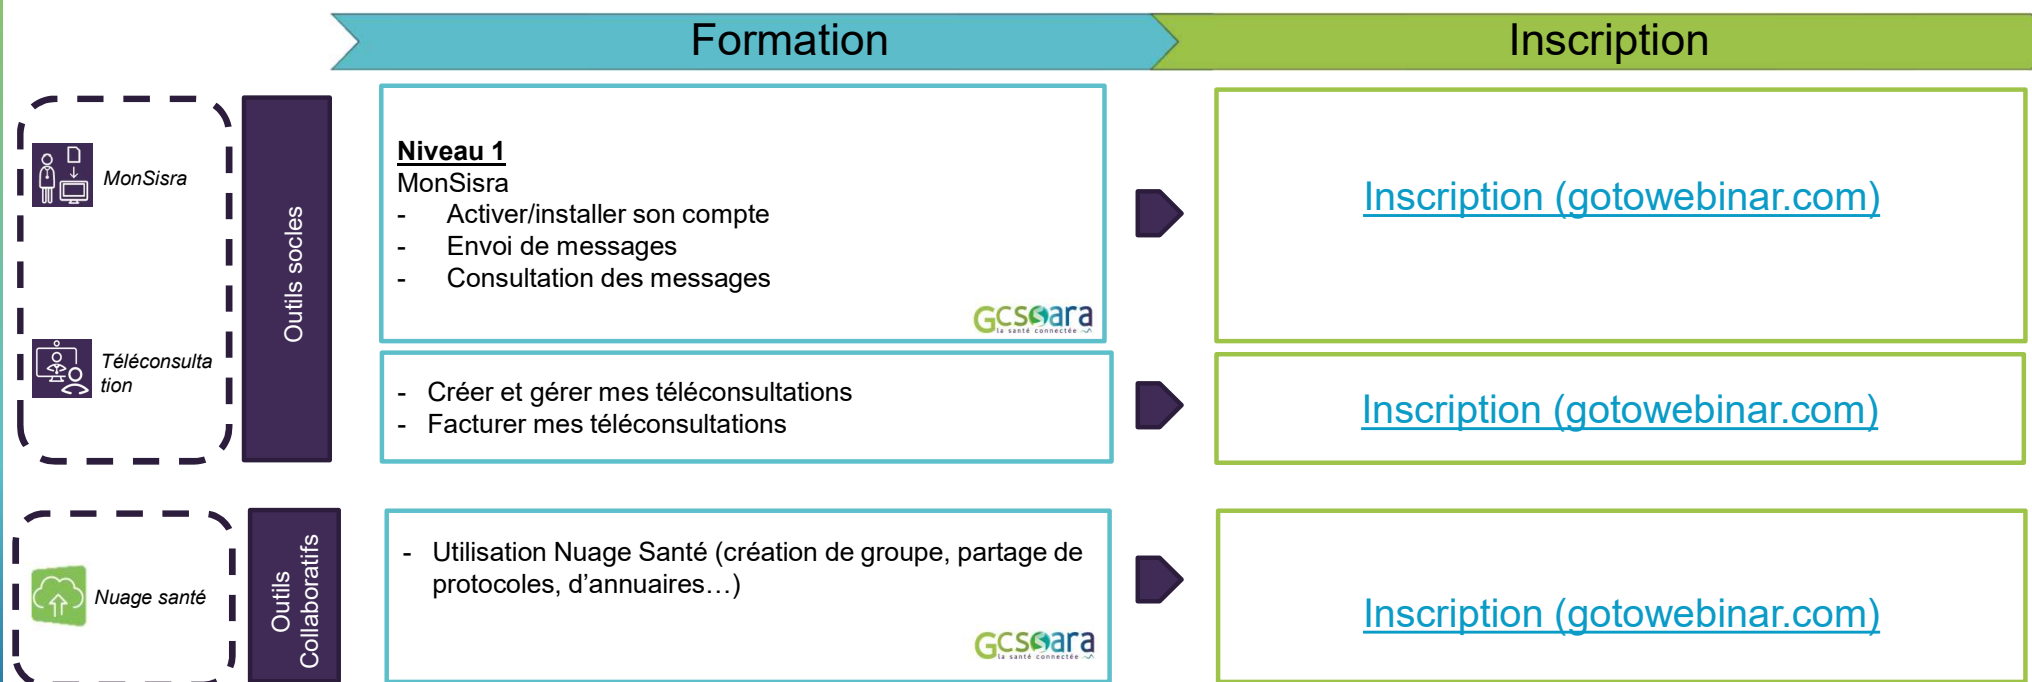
Formation

Inscription

MonSisra

Téléconsultation

Outils socles

Niveau 1
MonSisra
- Activer/installer son compte
- Envoi de messages
- Consultation des messages

GCS SARA la santé connectée

Inscription (gotowebinar.com)

- Créer et gérer mes téléconsultations
- Facturer mes téléconsultations

Inscription (gotowebinar.com)

Nuage santé

Outils Collaboratifs

- Utilisation Nuage Santé (création de groupe, partage de protocoles, d'annuaires…)

GCS SARA la santé connectée

Inscription (gotowebinar.com)